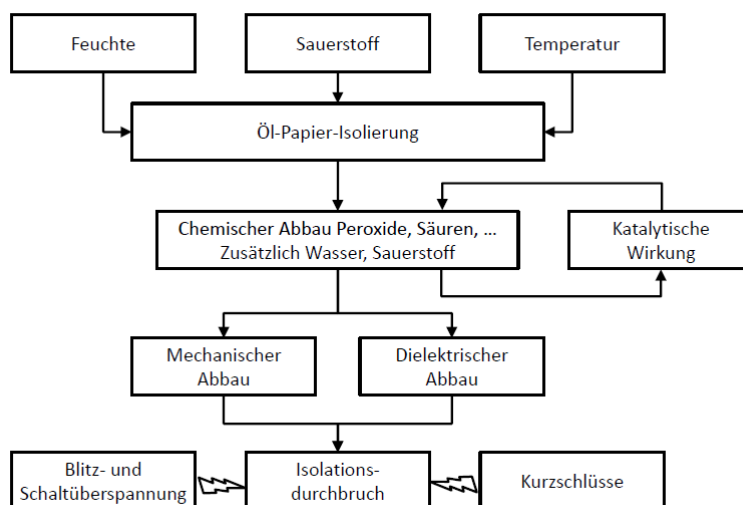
Feuchte

Sauerstoff

Temperatur

Öl-Papier-Isolierung

Chemischer Abbau Peroxide, Säuren, ...
Zusätzlich Wasser, Sauerstoff

Katalytische Wirkung

Mechanischer Abbau

Dielektrischer Abbau

Blitz- und Schaltüberspannung

Isolations-durchbruch

Kurzschlüsse